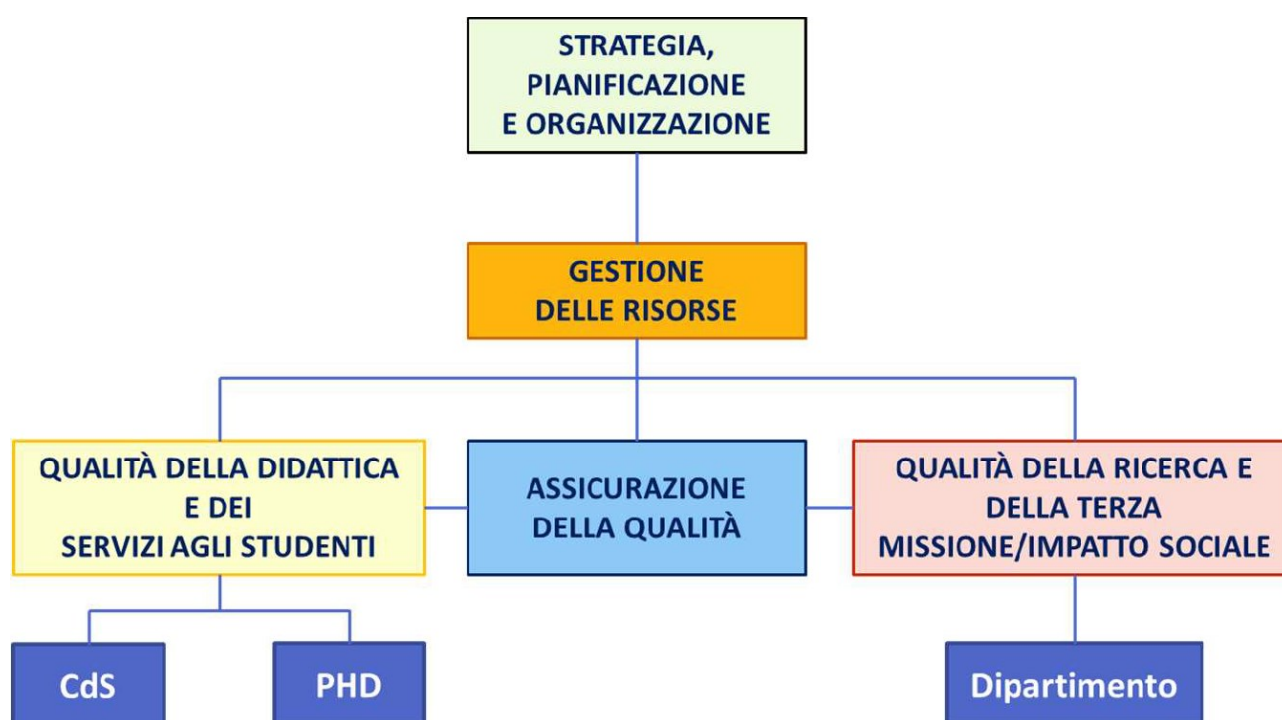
STRATEGIA, PIANIFICAZIONE E ORGANIZZAZIONE

GESTIONE DELLE RISORSE

QUALITÀ DELLA DIDATTICA E DEI SERVIZI AGLI STUDENTI

ASSICURAZIONE DELLA QUALITÀ

QUALITÀ DELLA RICERCA E DELLA TERZA MISSIONE/IMPATTO SOCIALE

CdS

PHD

Dipartimento